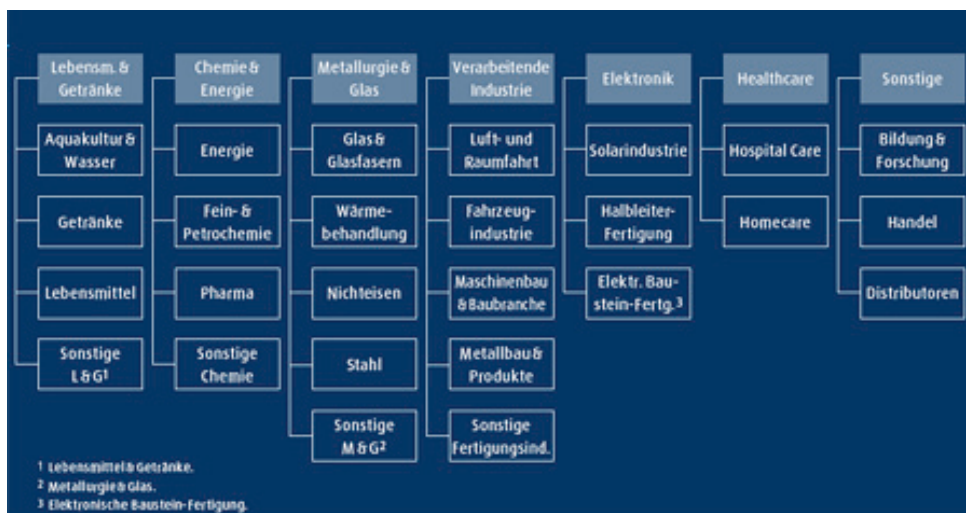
Lebensm. & Getränke

Aquakultur & Wasser

Getränke

Lebensmittel

Sonstige L & G$^1$

Chemie & Energie

Energie

Fein- & Petrochemie

Pharma

Sonstige Chemie

Metallurgie & Glas

Glas & Glasfasern

Wärmebehandlung

Nichteisen

Stahl

Sonstige M & G$^2$

Verarbeitende Industrie

Luft- und Raumfahrt

Fahrzeugindustrie

Maschinenbau & Baubranche

Metallbau & Produkte

Sonstige Fertigungsind.

Elektronik

Solarindustrie

Halbleiter-Fertigung

Elektr. Baustein-Fertg.$^3$

Healthcare

Hospital Care

Homecare

Sonstige

Bildung & Forschung

Handel

Distributoren

$^1$ Lebensmittel & Getränke.
$^2$ Metallurgie & Glas.
$^3$ Elektronische Baustein-Fertigung.